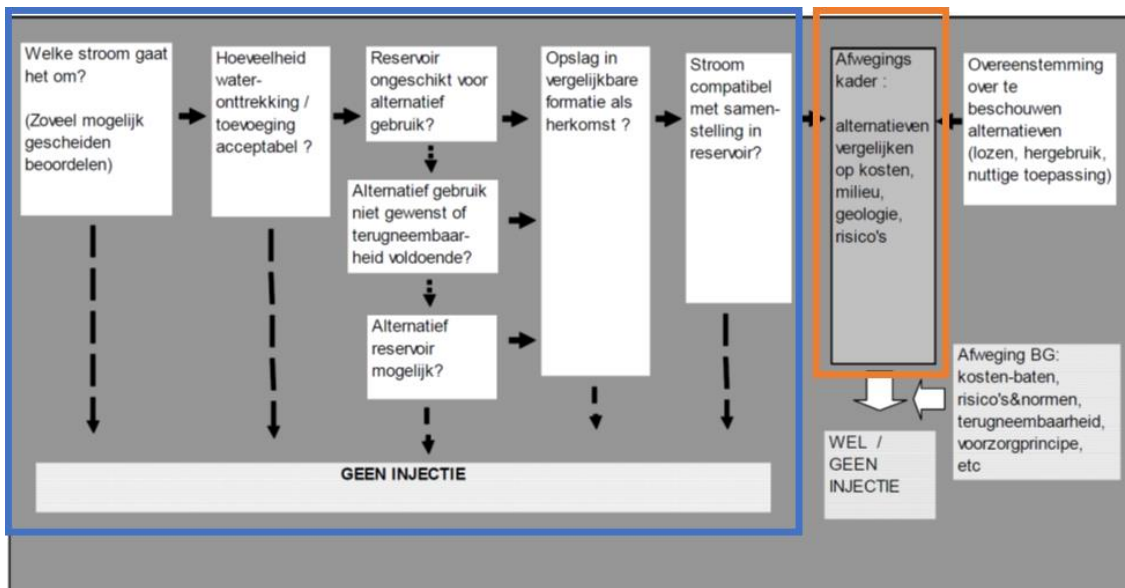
Welke stroom gaat het om?

(Zoveel mogelijk gescheiden beoordelen)

Hoeveelheid water-onttrekking / toevoeging acceptabel ?

Reservoir ongeschikt voor alternatief gebruik?

Alternatief gebruik niet gewenst of terugneembaarheid voldoende?

Alternatief reservoir mogelijk?

Opslag in vergelijkbare formatie als herkomst ?

Stroom compatibel met samenstelling in reservoir?

Afwegings kader :

alternatieven vergelijken op kosten, milieu, geologie, risico's

Overeenstemming over te beschouwen alternatieven (lozen, hergebruik, nuttige toepassing)

Afweging BG: kosten-baten, risico's&normen, terugneembaarheid, voorzorgprincipe, etc

GEEN INJECTIE

WEL / GEEN INJECTIE